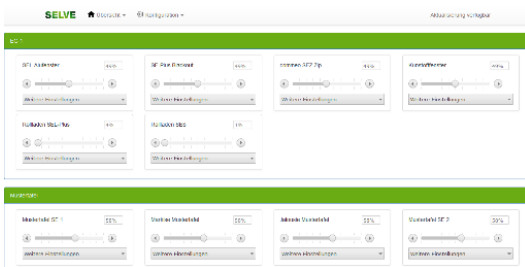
SELVE Übersicht Konfiguration
Aktualisierung verfügbar

EG 1

SEL Außenster
Weitere Einstellungen

RF Plus Bonsand
Weitere Einstellungen

Intronic RF Zip
Weitere Einstellungen

Rundfenster
Weitere Einstellungen

Rolladen Studio Plus
Weitere Einstellungen

Rolladen Süd
Weitere Einstellungen

Außenbereich

Markise EG 1
55%
weitere Einstellungen

Vordere Markise
55%
weitere Einstellungen

Mittlere Markise
55%
weitere Einstellungen

Markise EG 2
55%
weitere Einstellungen